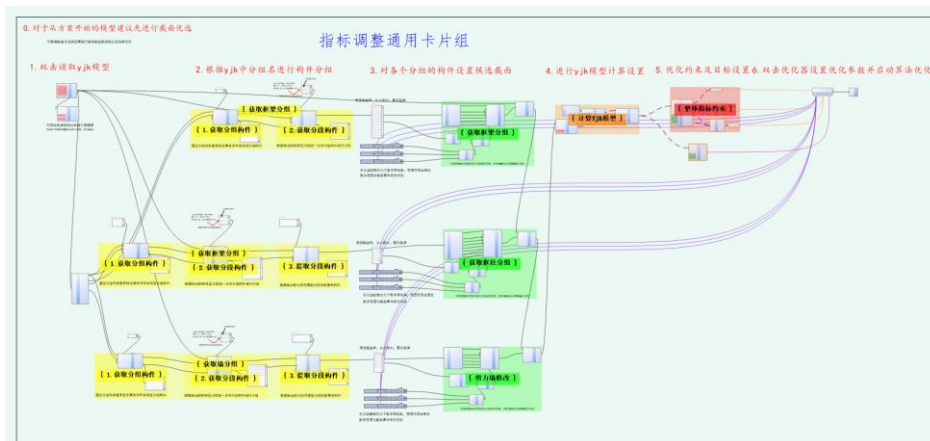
0. 对于从方案开始的模型建议先进行截面优选

指标调整通用卡片组

1. 双击读取yjk模型

2. 根据yjk中分组名进行构件分组

3. 对各个分组的构件设置候选截面

4. 进行yjk模型计算设置

5. 优化约束及目标设置

6. 双击优化器设置优化参数并启动算法优化

【获取框梁分组】

【1. 获取分组构件】

【2. 获取分段构件】

【获取框梁分组】

【计算yjk模型】

【整体指标约束】

【获取框架分组】

【1. 获取分组构件】

【2. 获取分段构件】

【2. 提取分组构件】

【获取框柱分组】

【获取墙分组】

【1. 获取分组构件】

【2. 获取分段构件】

【2. 提取分组构件】

【剪力墙截面】

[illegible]